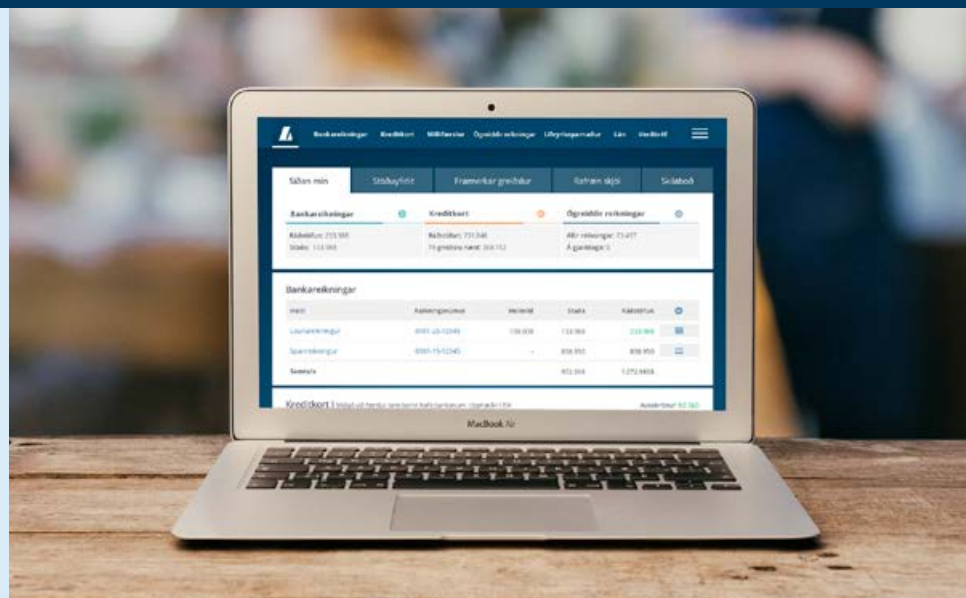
Bankareikningar Kreditkort Millifærslur Ógreiddir reikningar Lífeyrissparnaður Lán Verðbréf

Síðan mín Stöðuyfirlit Framvirkar greiðslur Rafræn skjöl Skilaboð

Bankareikningar
Ráðstöfun: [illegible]
Staða: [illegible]

Kreditkort
Ráðstöfun: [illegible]
Til greiðslu næst: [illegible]

Ógreiddir reikningar
Allir reikningar: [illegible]
Á gjalddaga: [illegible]

Bankareikningar

| Heiti | Reikningsnúmer | Heimild | Staða | Ráðstöfun |
|---|---|---|---|---|
| Launareikningur | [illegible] | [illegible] | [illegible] | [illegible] |
| Sparireikningur | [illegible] | - | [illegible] | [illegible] |
| Samtals | | | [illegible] | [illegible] |

Kreditkort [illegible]

MacBook Air